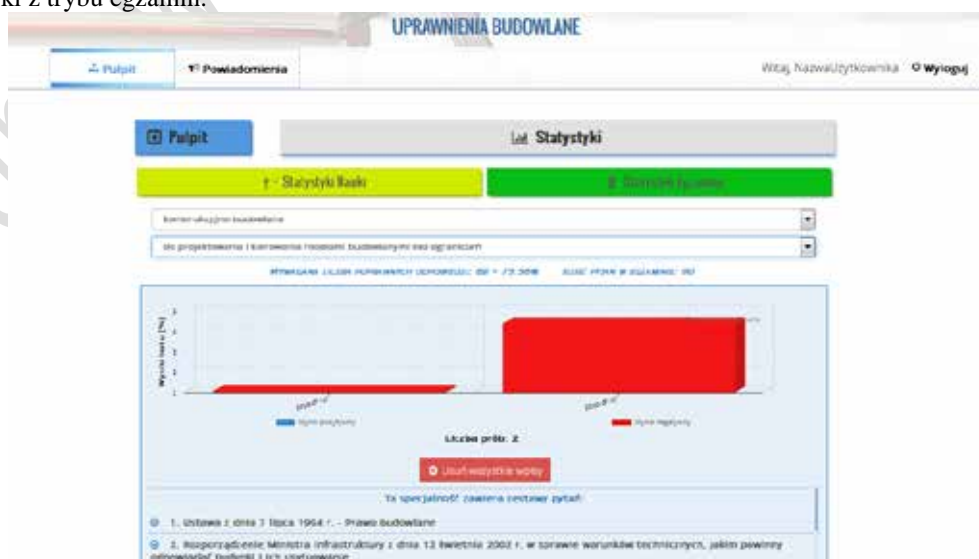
ki z trybu egzaminu.

UPRAWNIENIA BUDOWLANE

Pulpit

Powiadomienia

Witaj, NazwaUżytkownika

Wyloguj

Pulpit

Statystyki

Statystyki Nauki

Statystyki Egzaminu

konstrukcyjno-budowlana

do projektowania i kierowania robotami budowlanymi bez ograniczeń

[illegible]

Wynik testu [%]

Liczba prób: 2

Usuń wszystkie wpisy

Ta specjalność zawiera zestaw pytań:

1. Ustawa z dnia 7 lipca 1994 r. - Prawo budowlane

2. Rozporządzenie Ministra Infrastruktury z dnia 12 kwietnia 2002 r. w sprawie warunków technicznych, jakim powinny odpowiadać budynki i ich usytuowanie